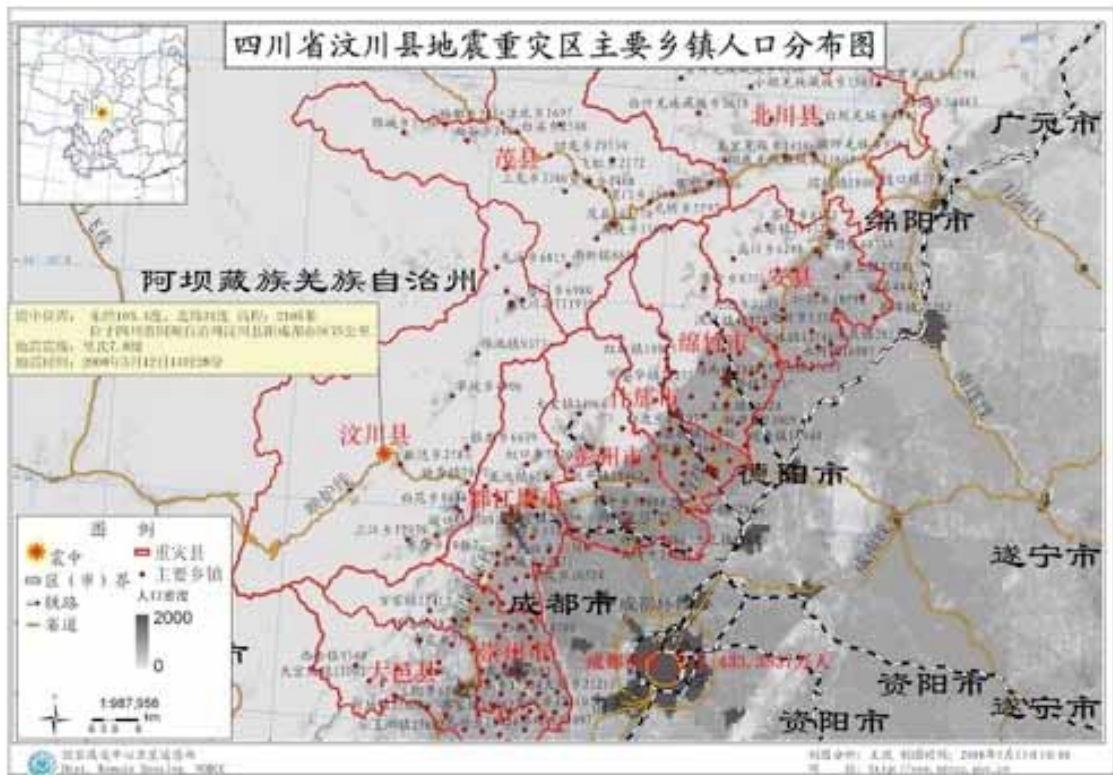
四川省汶川县地震重灾区主要乡镇人口分布图

北川县

广元市

茂县

绵阳市

阿坝藏族羌族自治州

安县

震中位置：东经103.4度，北纬31度 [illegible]
位于四川省阿坝自治州汶川县 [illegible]
地震震级：里氏7.8级
地震时间：2008年5月12日14时28分

绵竹市

什邡市

汶川县

彭州市

德阳市

都江堰市

图 例
震中
重灾县
区（市）界
主要乡镇
铁路
省道
人口密度
2000
0

遂宁市

成都市

崇州市

大邑县

资阳市

遂宁市

资阳市

1:987,956
km

国家减灾中心卫星减灾处
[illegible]

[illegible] 2008年5月13日 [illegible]
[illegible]